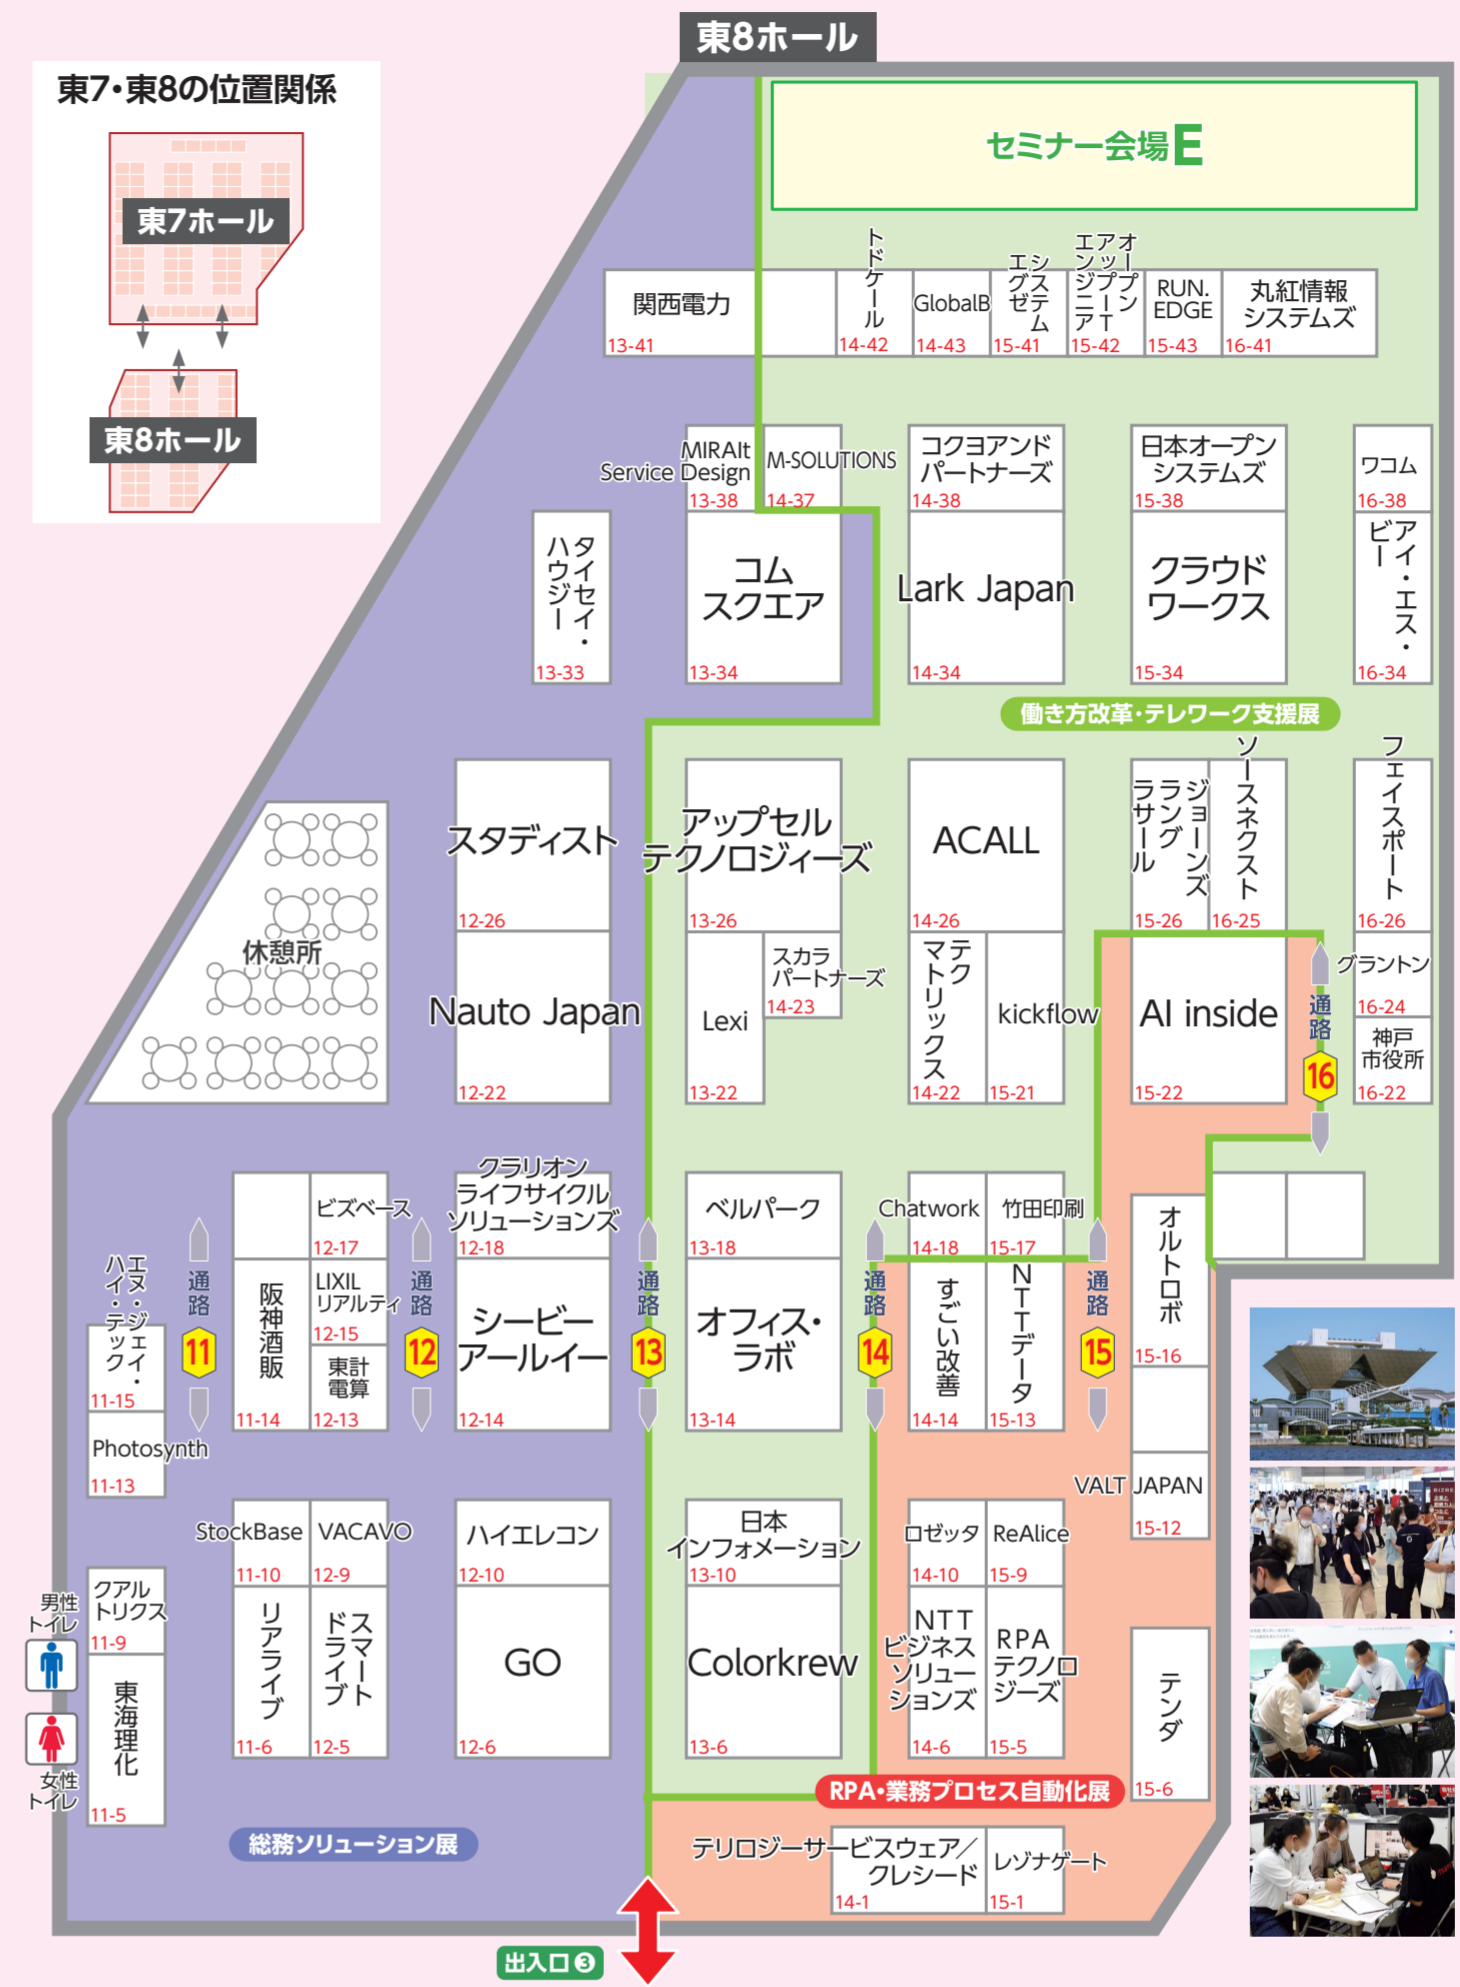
東8ホール

東7・東8の位置関係

東7ホール

東8ホール

セミナー会場E

関西電力
13-41

トドケール
14-42

GlobalB
14-43

エシステム グゼ
15-41

エアオンップ ジップ ニン アーT
15-42

RUN.EDGE
15-43

丸紅情報システムズ
16-41

MIRAIt Service Design
13-38

M-SOLUTIONS
14-37

コクヨアンドパートナーズ
14-38

日本オープンシステムズ
15-38

ワコム
16-38

タイセイ・ハウジー
13-33

コムスクエア
13-34

Lark Japan
14-34

クラウドワークス
15-34

アイ・エス・ビー
16-34

働き方改革・テレワーク支援展

休憩所

スタディスト
12-26

アップセルテクノロジィーズ
13-26

ACALL
14-26

ラジョーンズ ラング サール
15-26

ソースネクスト
16-25

フェイスポート
16-26

Nauto Japan
12-22

Lexi
13-22

スカラパートナーズ
14-23

テクマトリックス
14-22

kickflow
15-21

AI inside
15-22

通路 16

グラントン
16-24

神戸市役所
16-22

ビズベース
12-17

クラリオンライフサイクルソリューションズ
12-18

ベルパーク
13-18

Chatwork
14-18

竹田印刷
15-17

オルトロボ
15-16

エヌ・ジェイ・ハイ・テック
11-15

通路 11

阪神酒販
11-14

LIXILリアルティ
12-15

東計電算
12-13

通路 12

シービーアールイー
12-14

通路 13

オフィス・ラボ
13-14

通路 14

すごい改善
14-14

NTTデータ
15-13

通路 15

Photosynth
11-13

VALT JAPAN
15-12

StockBase
11-10

VACAVO
12-9

ハイエレコン
12-10

日本インフォメーション
13-10

ロゼッタ
14-10

ReAlice
15-9

男性トイレ

クアルトリクス
11-9

リアライブ
11-6

スマートドライブ
12-5

GO
12-6

Colorkrew
13-6

NTTビジネスソリューションズ
14-6

RPAテクノロジーズ
15-5

テンダ
15-6

女性トイレ

東海理化
11-5

総務ソリューション展

RPA・業務プロセス自動化展

テリロジーサービスウェア/クレシード
14-1

レゾナゲート
15-1

出入口③